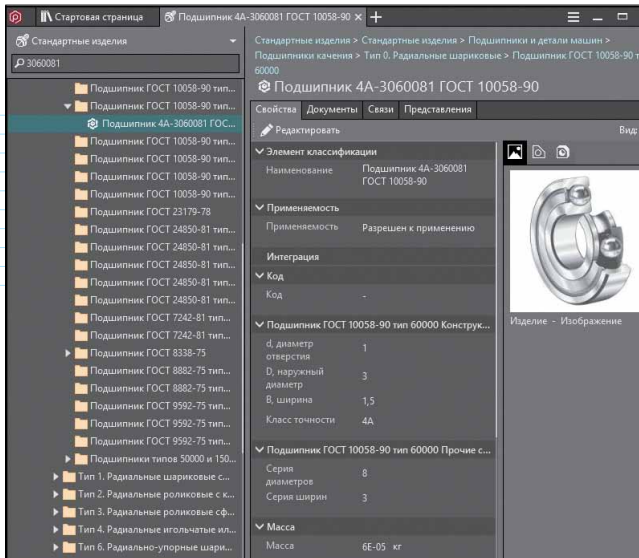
Стартовая страница | Подшипник 4А-3060081 ГОСТ 10058-90 × +

Стандартные изделия

3060081

Подшипник ГОСТ 10058-90 тип...
Подшипник ГОСТ 10058-90 тип...
Подшипник 4А-3060081 ГОС...
Подшипник ГОСТ 10058-90 тип...
Подшипник ГОСТ 10058-90 тип...
Подшипник ГОСТ 10058-90 тип...
Подшипник ГОСТ 10058-90 тип...
Подшипник ГОСТ 23179-78
Подшипник ГОСТ 24850-81 тип...
Подшипник ГОСТ 24850-81 тип...
Подшипник ГОСТ 24850-81 тип...
Подшипник ГОСТ 24850-81 тип...
Подшипник ГОСТ 24850-81 тип...
Подшипник ГОСТ 7242-81 тип...
Подшипник ГОСТ 7242-81 тип...
Подшипник ГОСТ 8338-75
Подшипник ГОСТ 8882-75 тип...
Подшипник ГОСТ 8882-75 тип...
Подшипник ГОСТ 9592-75 тип...
Подшипник ГОСТ 9592-75 тип...
Подшипник ГОСТ 9592-75 тип...
Подшипники типов 50000 и 150...
Тип 1. Радиальные шариковые с...
Тип 2. Радиальные роликовые с к...
Тип 3. Радиальные роликовые сф...
Тип 4. Радиальные игольчатые ил...
Тип 6. Радиально-упорные шари...

Стандартные изделия > Стандартные изделия > Подшипники и детали машин > Подшипники качения > Тип 0. Радиальные шариковые > Подшипник ГОСТ 10058-90 тип 60000

Подшипник 4А-3060081 ГОСТ 10058-90

Свойства | Документы | Связи | Представления

Редактировать

Вид

Элемент классификации
Наименование | Подшипник 4А-3060081 ГОСТ 10058-90

Применяемость
Применяемость | Разрешен к применению

Интеграция

Код
Код | -

Подшипник ГОСТ 10058-90 тип 60000 Конструк...
d, диаметр отверстия | 1
D, наружный диаметр | 3
B, ширина | 1,5
Класс точности | 4А

Подшипник ГОСТ 10058-90 тип 60000 Прочие с...
Серия диаметров | 8
Серия ширин | 3

Масса
Масса | 6E-05 кг

Изделие - Изображение